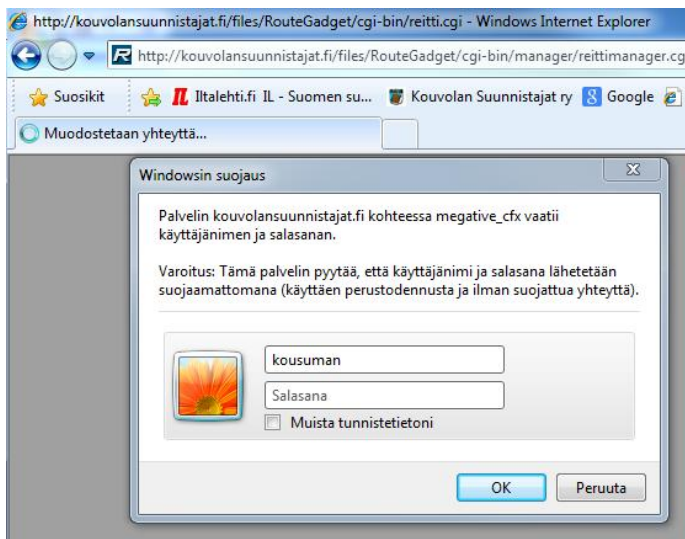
http://kouvolansuunnistajat.fi/files/RouteGadget/cgi-bin/reitti.cgi - Windows Internet Explorer

http://kouvolansuunnistajat.fi/files/RouteGadget/cgi-bin/manager/reittimanager.cg

Suosikit
Iltalehti.fi IL - Suomen su...
Kouvolan Suunnistajat ry
Google

Muodostetaan yhteyttä...

Windowsin suojaus

Palvelin kouvolansuunnistajat.fi kohteessa megative_cfx vaatii käyttäjänimen ja salasanan.

Varoitus: Tämä palvelin pyytää, että käyttäjänimi ja salasana lähetetään suojaamattomana (käyttäen perustodennusta ja ilman suojattua yhteyttä).

kousuman

Salasana

Muista tunnistetietoni

OK

Peruuta